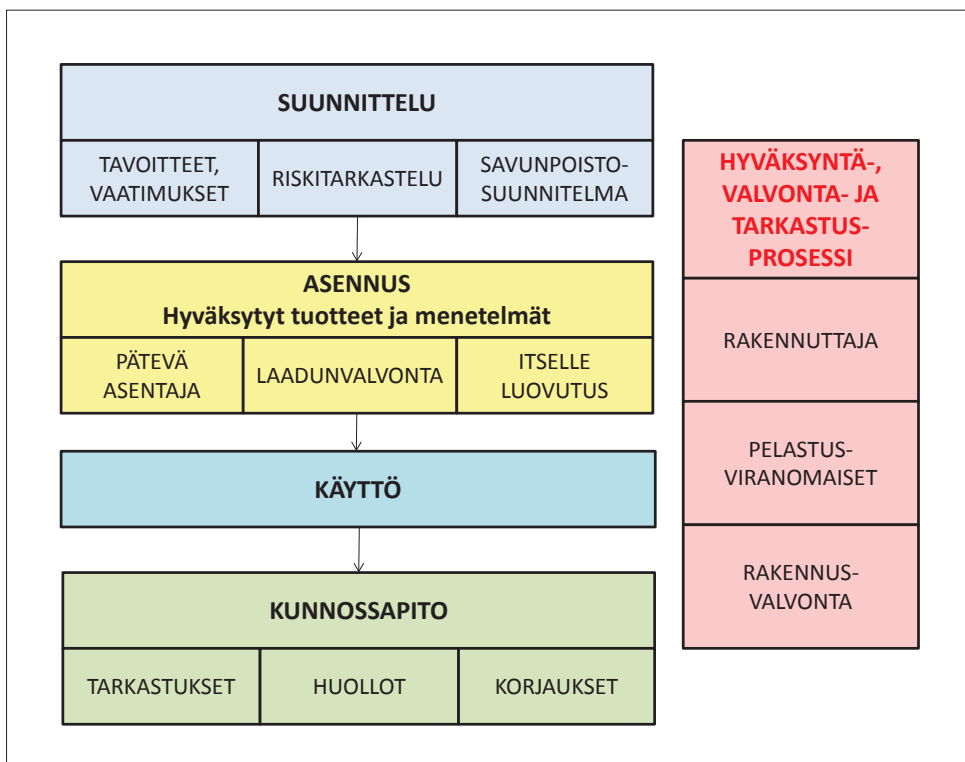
SUUNNITTELU

TAVOITTEET, VAATIMUKSET

RISKITARKASTELU

SAVUNPOISTO-SUUNNITELMA

ASENNUS
Hyväksytyt tuotteet ja menetelmät

PÄTEVÄ ASENTAJA

LAADUNVALVONTA

ITSELLE LUOVUTUS

KÄYTTÖ

KUNNOSSAPITO

TARKASTUKSET

HUOLLOT

KORJAUKSET

HYVÄKSYNTÄ-, VALVONTA- JA TARKASTUS-PROSESSI

RAKENNUTTAJA

PELASTUS-VIRANOMAISET

RAKENNUS-VALVONTA